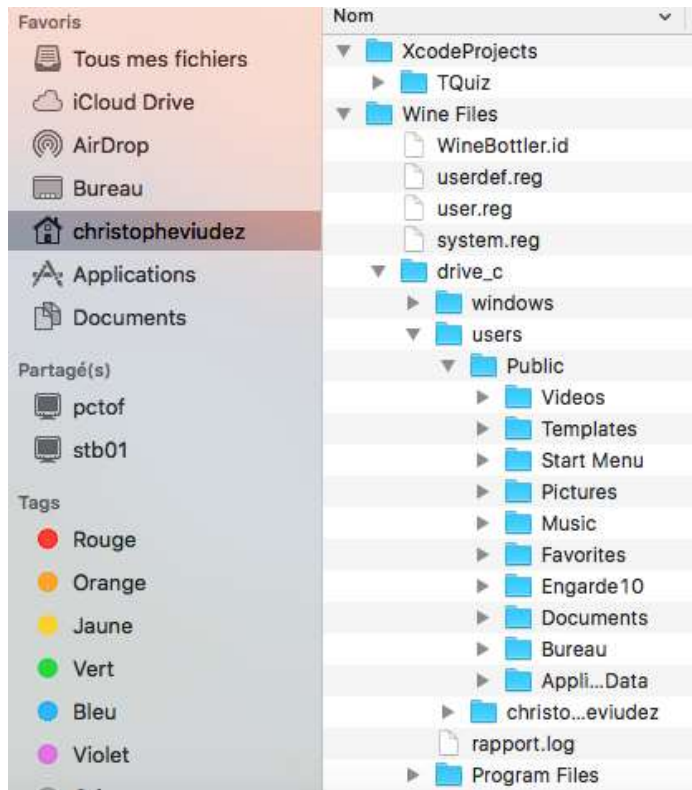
Favoris
Tous mes fichiers
iCloud Drive
AirDrop
Bureau
christopheviudez
Applications
Documents
Partagé(s)
pctof
stb01
Tags
Rouge
Orange
Jaune
Vert
Bleu
Violet

Nom
XcodeProjects
TQuiz
Wine Files
WineBottler.id
userdef.reg
user.reg
system.reg
drive_c
windows
users
Public
Videos
Templates
Start Menu
Pictures
Music
Favorites
Engarde10
Documents
Bureau
Appli...Data
christo...eviudez
rapport.log
Program Files